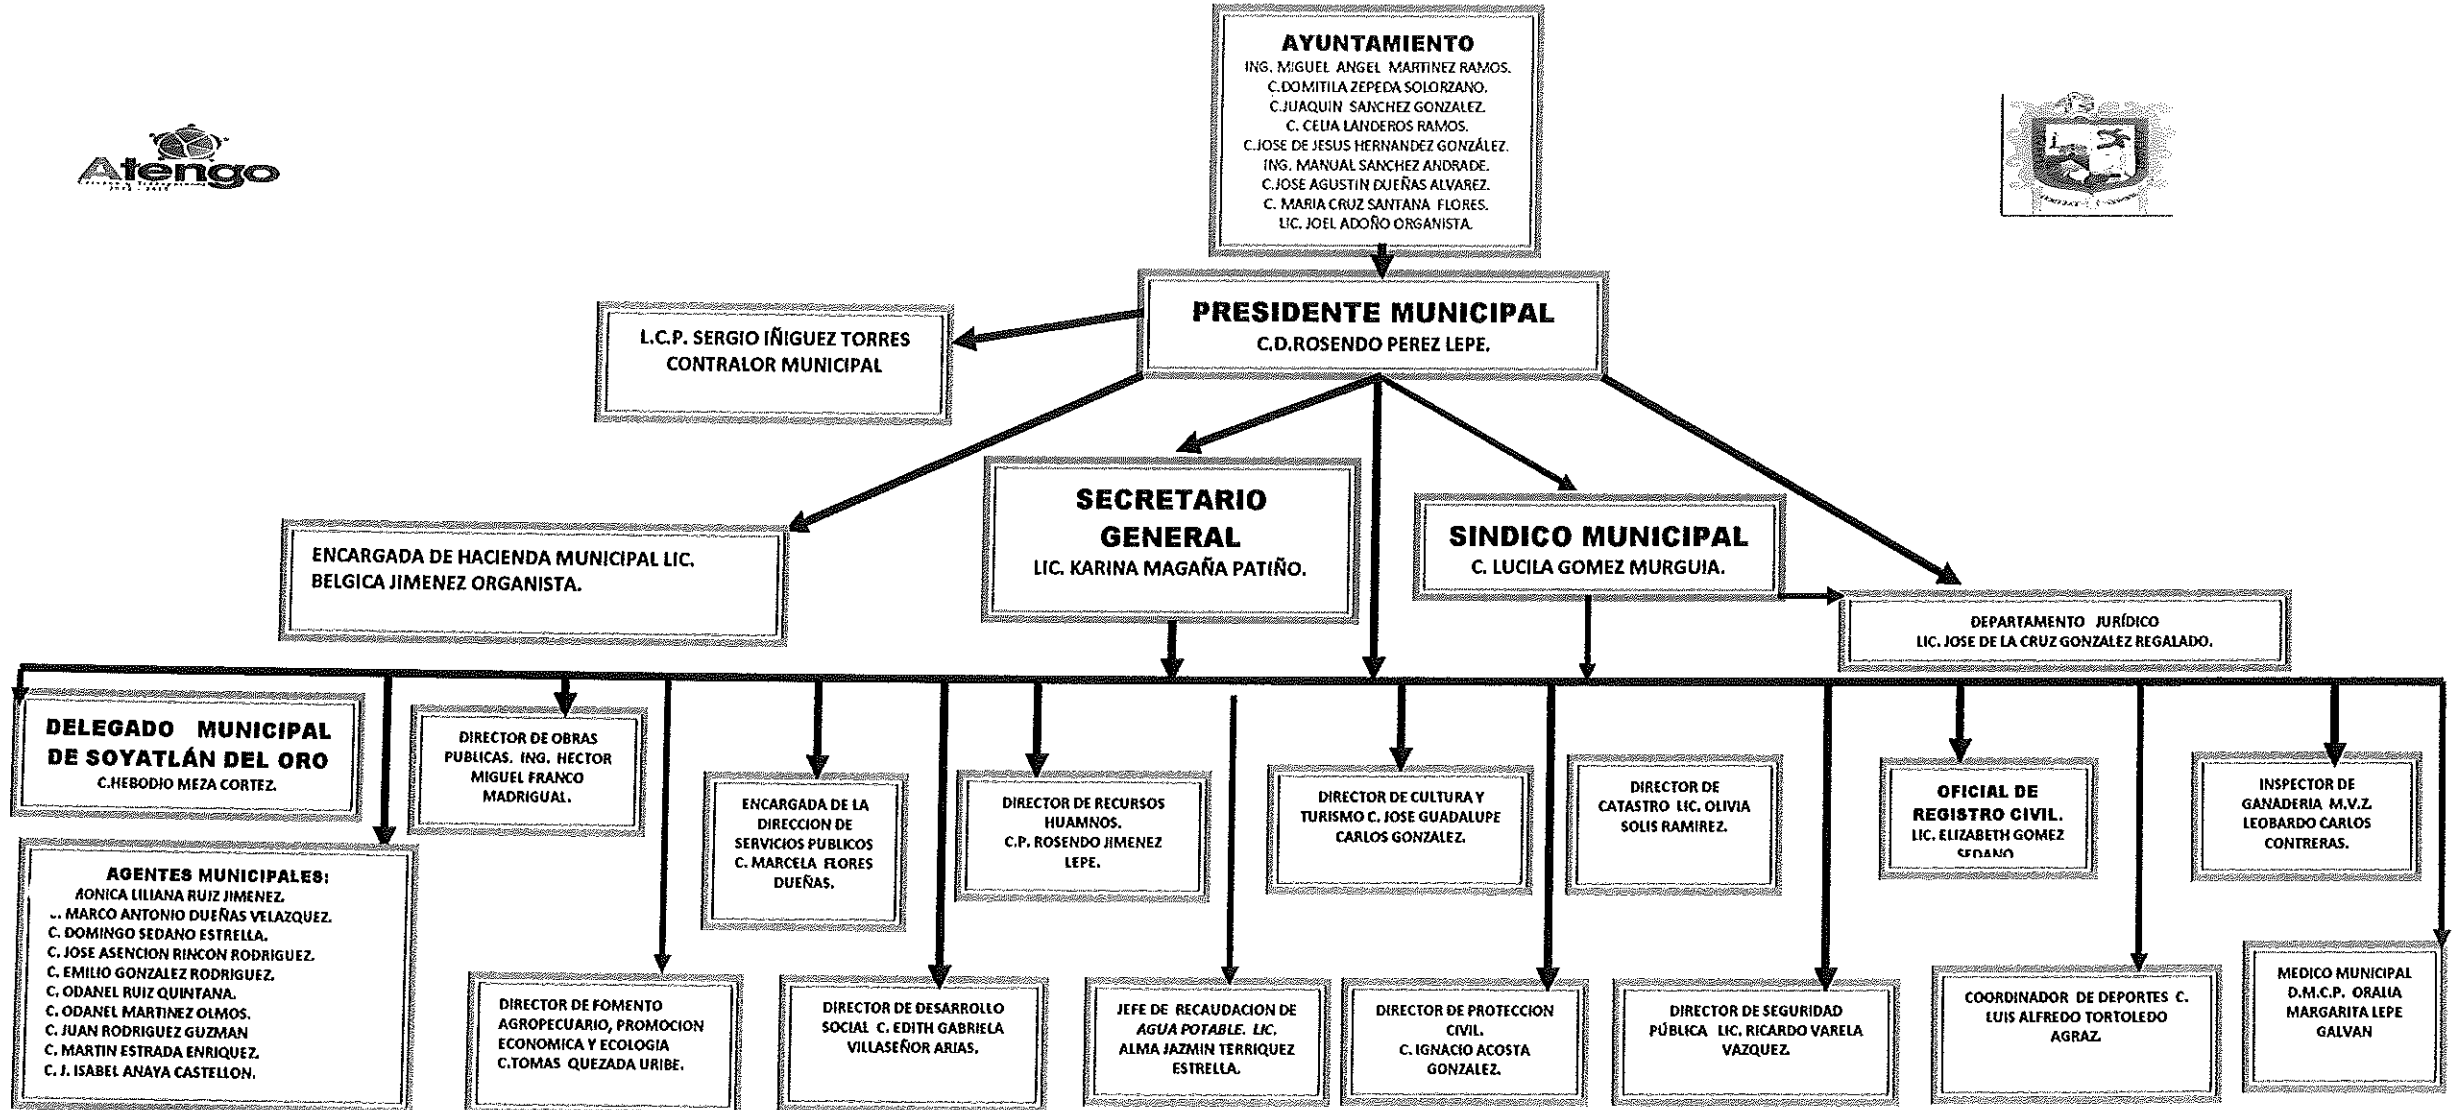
AYUNTAMIENTO
ING. MIGUEL ANGEL MARTINEZ RAMOS.
C.DOMITILA ZEPEDA SOLORZANO.
C.JUAQUIN SANCHEZ GONZALEZ.
C. CELIA LANDEROS RAMOS.
C.JOSE DE JESUS HERNANDEZ GONZÁLEZ.
ING. MANUAL SANCHEZ ANDRADE.
C.JOSE AGUSTIN DUEÑAS ALVAREZ.
C. MARIA CRUZ SANTANA FLORES.
LIC. JOEL ADOÑO ORGANISTA.

Atengo

PRESIDENTE MUNICIPAL
C.D.ROSENDO PEREZ LEPE.

L.C.P. SERGIO IÑIGUEZ TORRES
CONTRALOR MUNICIPAL

ENCARGADA DE HACIENDA MUNICIPAL LIC. BELGICA JIMENEZ ORGANISTA.

SECRETARIO GENERAL
LIC. KARINA MAGAÑA PATIÑO.

SINDICO MUNICIPAL
C. LUCILA GOMEZ MURGUIA.

DEPARTAMENTO JURÍDICO
LIC. JOSE DE LA CRUZ GONZALEZ REGALADO.

DELEGADO MUNICIPAL DE SOYATLÁN DEL ORO
C.HEBODIO MEZA CORTEZ.

DIRECTOR DE OBRAS PUBLICAS. ING. HECTOR MIGUEL FRANCO MADRIGUAL.

ENCARGADA DE LA DIRECCION DE SERVICIOS PUBLICOS C. MARCELA FLORES DUEÑAS.

DIRECTOR DE RECURSOS HUAMNOS. C.P. ROSENDO JIMENEZ LEPE.

DIRECTOR DE CULTURA Y TURISMO C. JOSE GUADALUPE CARLOS GONZALEZ.

DIRECTOR DE CATASTRO LIC. OLIVIA SOLIS RAMIREZ.

OFICIAL DE REGISTRO CIVIL.
LIC. ELIZABETH GOMEZ SEDANO

INSPECTOR DE GANADERIA M.V.Z. LEOBARDO CARLOS CONTRERAS.

AGENTES MUNICIPALES:
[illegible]ONICA LILIANA RUIZ JIMENEZ.
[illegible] MARCO ANTONIO DUEÑAS VELAZQUEZ.
C. DOMINGO SEDANO ESTRELLA.
C. JOSE ASENCION RINCON RODRIGUEZ.
C. EMILIO GONZALEZ RODRIGUEZ.
C. ODANEL RUIZ QUINTANA.
C. ODANEL MARTINEZ OLMOS.
C. JUAN RODRIGUEZ GUZMAN
C. MARTIN ESTRADA ENRIQUEZ.
C. J. ISABEL ANAYA CASTELLON.

DIRECTOR DE FOMENTO AGROPECUARIO, PROMOCION ECONOMICA Y ECOLOGIA C.TOMAS QUEZADA URIBE.

DIRECTOR DE DESARROLLO SOCIAL C. EDITH GABRIELA VILLASEÑOR ARIAS.

JEFE DE RECAUDACION DE AGUA POTABLE. LIC. ALMA JAZMIN TERRIQUEZ ESTRELLA.

DIRECTOR DE PROTECCION CIVIL. C. IGNACIO ACOSTA GONZALEZ.

DIRECTOR DE SEGURIDAD PÚBLICA LIC. RICARDO VARELA VAZQUEZ.

COORDINADOR DE DEPORTES C. LUIS ALFREDO TORTOLEDO AGRAZ.

MEDICO MUNICIPAL D.M.C.P. ORALIA MARGARITA LEPE GALVAN